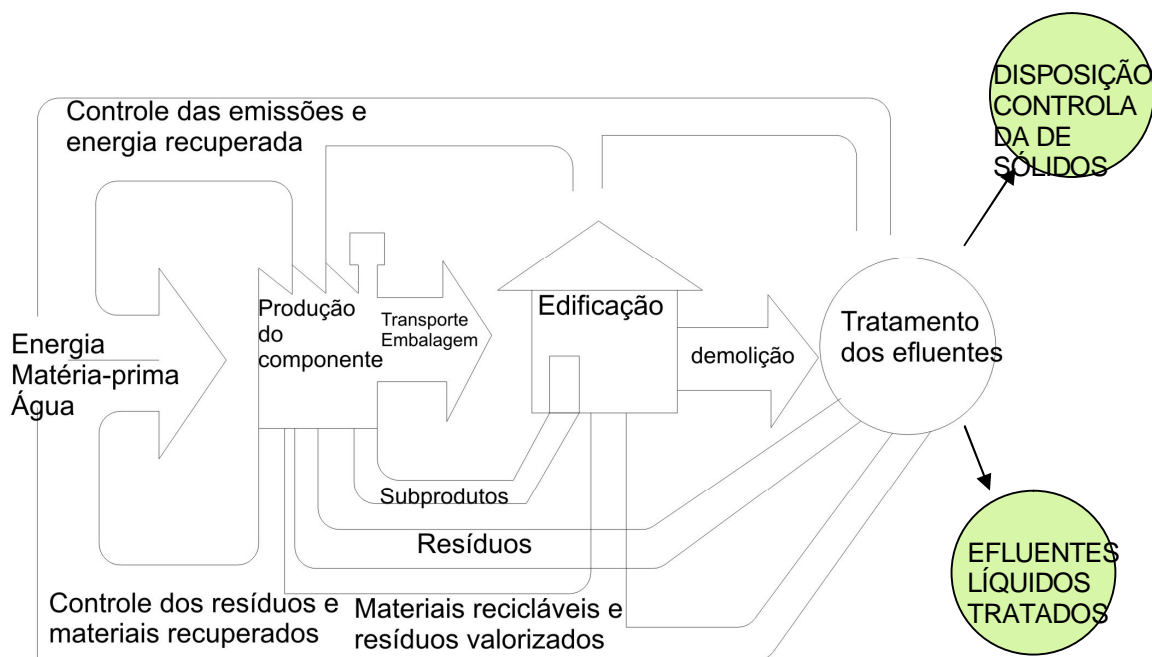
DISPOSIÇÃO CONTROLADA DE SÓLIDOS

Controle das emissões e energia recuperada

Energia
Matéria-prima
Água

Produção do componente

Transporte
Embalagem

Edificação

demolição

Tratamento dos efluentes

Subprodutos

Resíduos

Controle dos resíduos e materiais recuperados

Materiais recicláveis e resíduos valorizados

EFLUENTES LÍQUIDOS TRATADOS